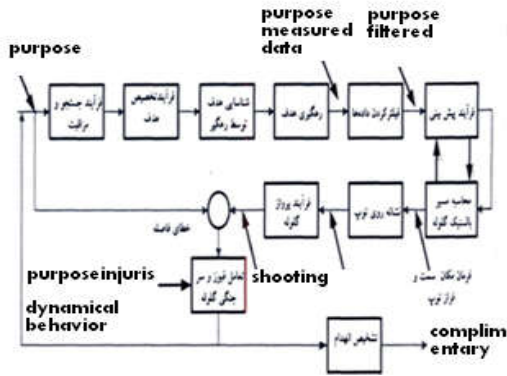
purpose

purpose measured data

purpose filtered

فرآیند جستجو و مراقبت

فرآیند تخصیص هدف

شناسایی هدف توسط رهگیر

رهگیری هدف

فیلتر کردن داده‌ها

فرآیند پیش بینی

محاسبه مسیر بالستیک گلوله

نشانه روی توپ

فرآیند پرواز گلوله

خطای فاصله

فرمان مکان سمت و فراز توپ

purposeinjuris

تعامل فیوز و سر جنگی گلوله

shooting

dynamical behavior

تشخیص انهدام

complim entary